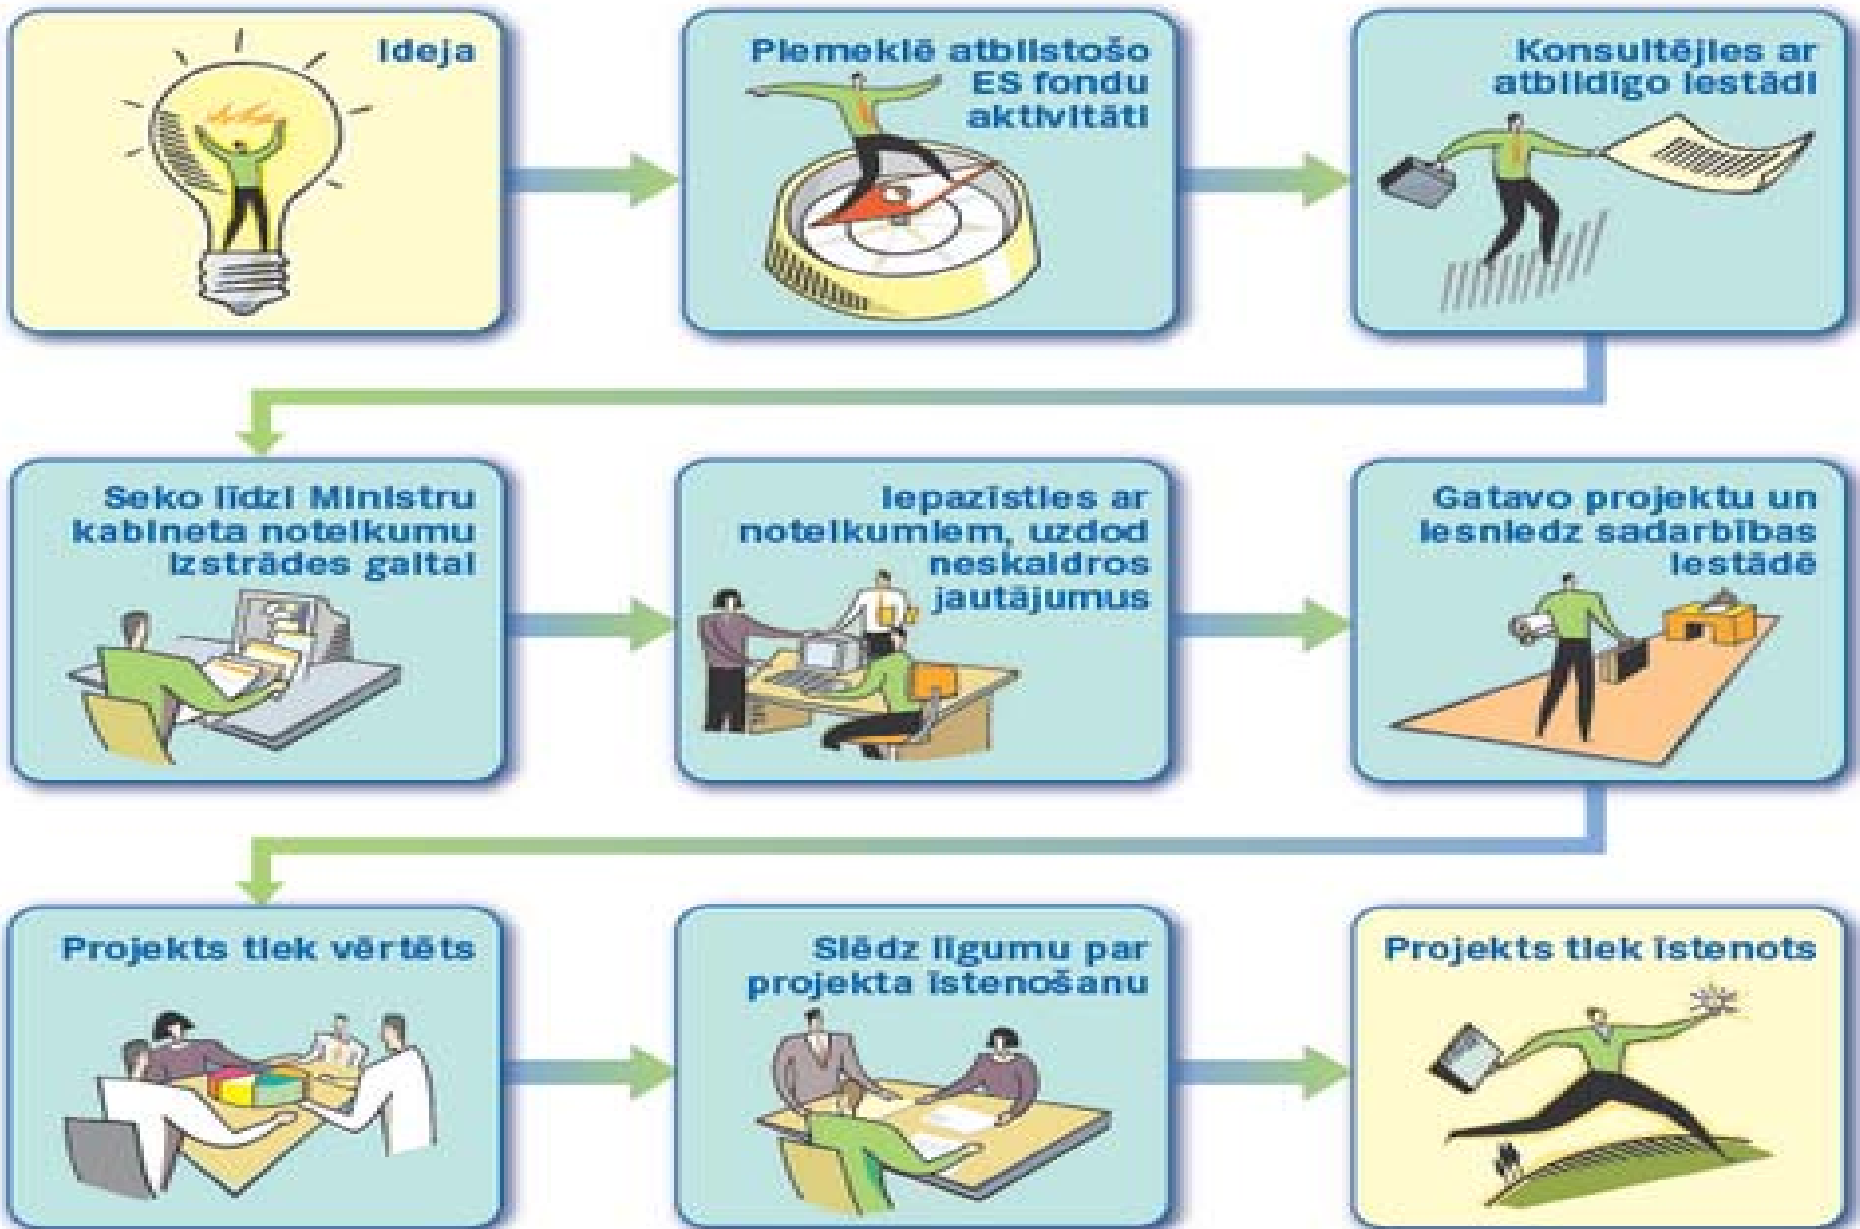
Ideja

Piemeklē atbilstošo ES fondu aktivitāti

Konsultējies ar atbildīgo iestādi

Seko līdzi Ministru kabineta noteikumu izstrādes gaitai

Iepazīsties ar noteikumiem, uzdod neskaidros jautājumus

Gatavo projektu un iesniedz sadarbības iestādē

Projekts tiek vērtēts

Slēdz līgumu par projekta īstenošanu

Projekts tiek īstenots